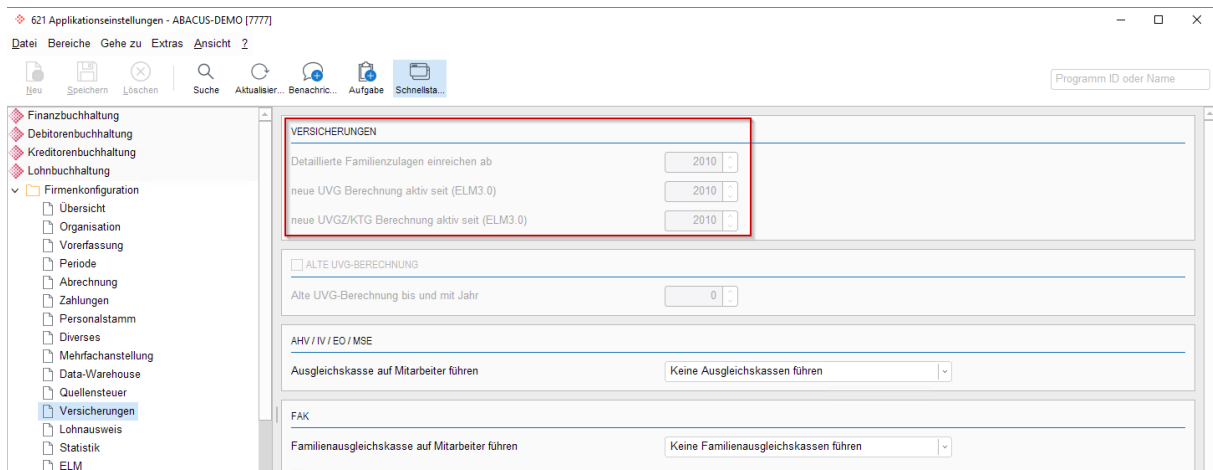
621 Applikationseinstellungen - ABACUS-DEMO [7777]

Datei Bereiche Gehe zu Extras Ansicht ?

Neu Speichern Löschen Suche Aktualisier... Benachric... Aufgabe Schnellsta...

Programm ID oder Name

Finanzbuchhaltung
Debitorenbuchhaltung
Kreditorenbuchhaltung
Lohnbuchhaltung
Firmenkonfiguration
Übersicht
Organisation
Vorerfassung
Periode
Abrechnung
Zahlungen
Personalstamm
Diverses
Mehrfachanstellung
Data-Warehouse
Quellensteuer
Versicherungen
Lohnausweis
Statistik
ELM

VERSICHERUNGEN

Detaillierte Familienzulagen einreichen ab 2010

neue UVG Berechnung aktiv seit (ELM3.0) 2010

neue UVGZ/KTG Berechnung aktiv seit (ELM3.0) 2010

ALTE UVG-BERECHNUNG

Alte UVG-Berechnung bis und mit Jahr 0

AHV / IV / EO / MSE

Ausgleichskasse auf Mitarbeiter führen Keine Ausgleichskassen führen

FAK

Familienausgleichskasse auf Mitarbeiter führen Keine Familienausgleichskassen führen